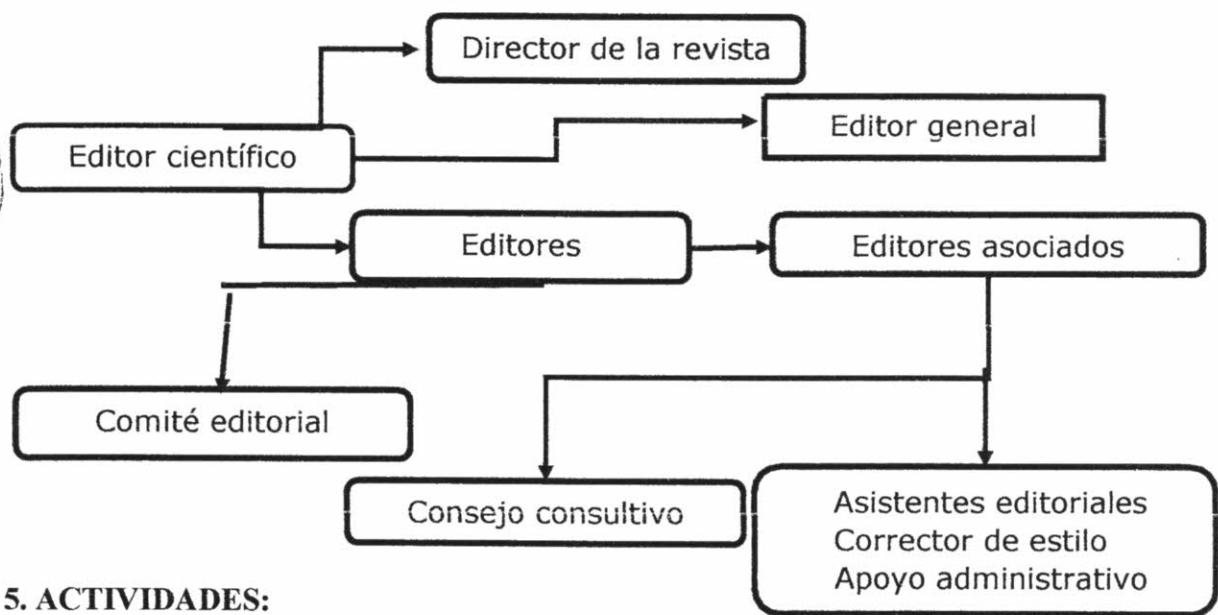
Director de la revista

Editor científico

Editor general

Editores

Editores asociados

Comité editorial

Consejo consultivo

Asistentes editoriales
Corrector de estilo
Apoyo administrativo

5. ACTIVIDADES: